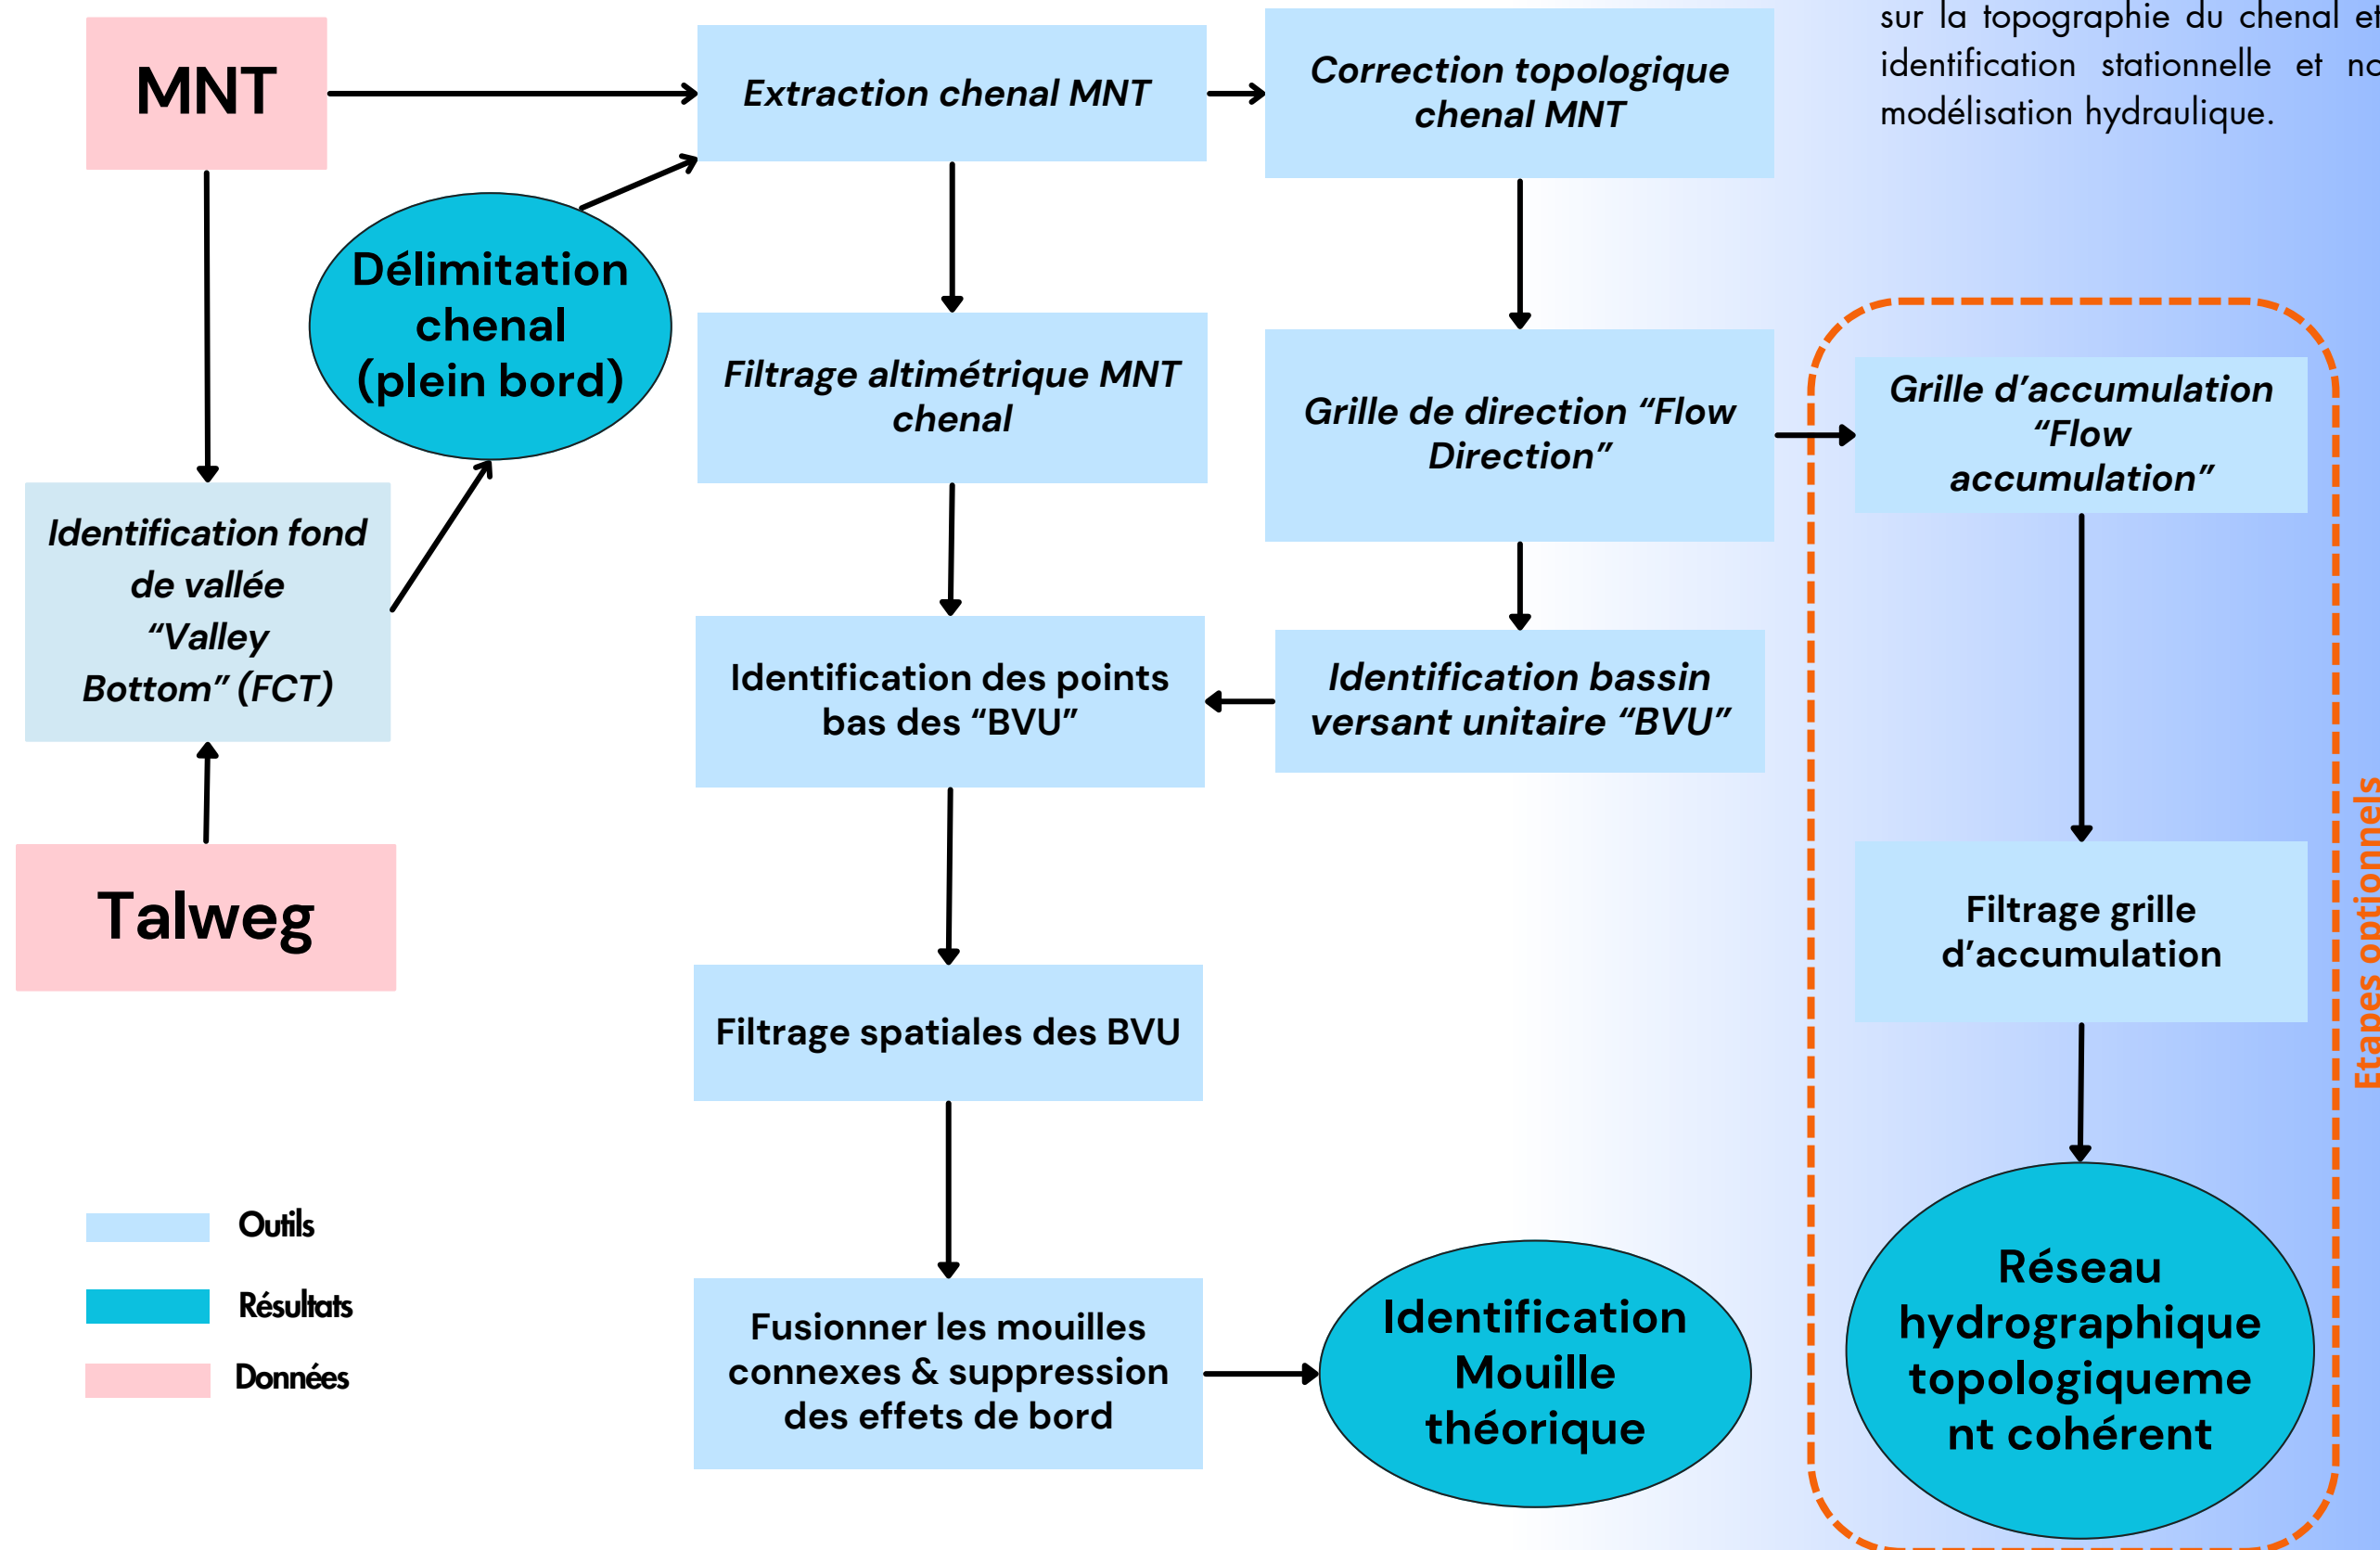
sur la topographie du chenal et identification stationnelle et no modélisation hydraulique.

MNT

Extraction chenal MNT

Correction topologique chenal MNT

Délimitation chenal (plein bord)

Filtrage altimétrique MNT chenal

Grille de direction "Flow Direction"

Grille d'accumulation "Flow accumulation"

Identification fond de vallée "Valley Bottom" (FCT)

Identification des points bas des "BVU"

Identification bassin versant unitaire "BVU"

Talweg

Filtrage grille d'accumulation

Etapes optionnels

Filtrage spatiales des BVU

Outils

Résultats

Données

Fusionner les mouilles connexes & suppression des effets de bord

Identification Mouille théorique

Réseau hydrographique topologiquement cohérent